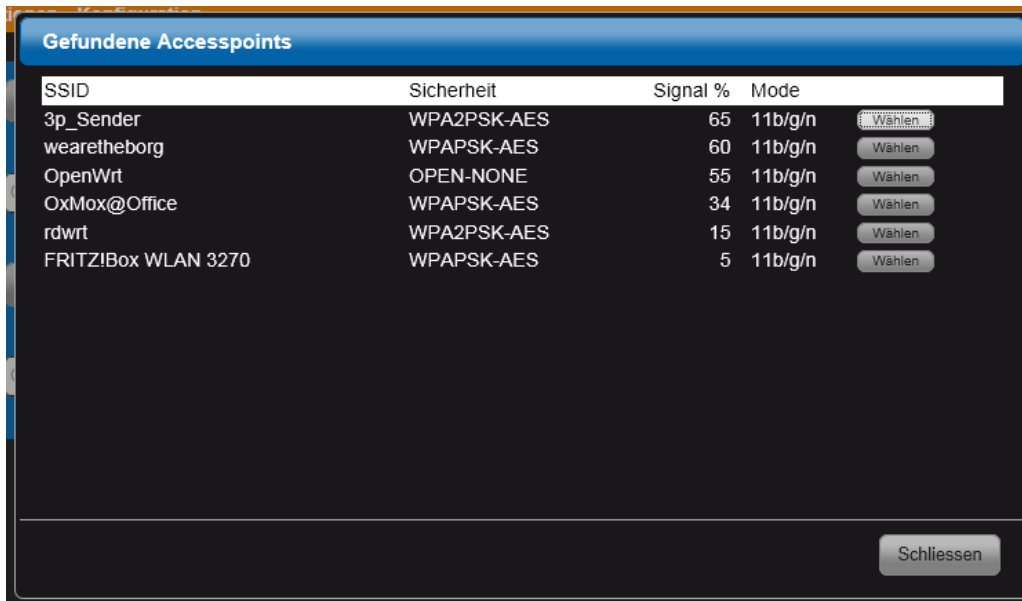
Gefundene Accesspoints

| SSID | Sicherheit | Signal % | Mode | |
|---|---|---|---|---|
| 3p_Sender | WPA2PSK-AES | 65 | 11b/g/n | Wählen |
| wearetheborg | WPAPSK-AES | 60 | 11b/g/n | Wählen |
| OpenWrt | OPEN-NONE | 55 | 11b/g/n | Wählen |
| OxMox@Office | WPAPSK-AES | 34 | 11b/g/n | Wählen |
| rdwrt | WPA2PSK-AES | 15 | 11b/g/n | Wählen |
| FRITZ!Box WLAN 3270 | WPAPSK-AES | 5 | 11b/g/n | Wählen |

Schliessen